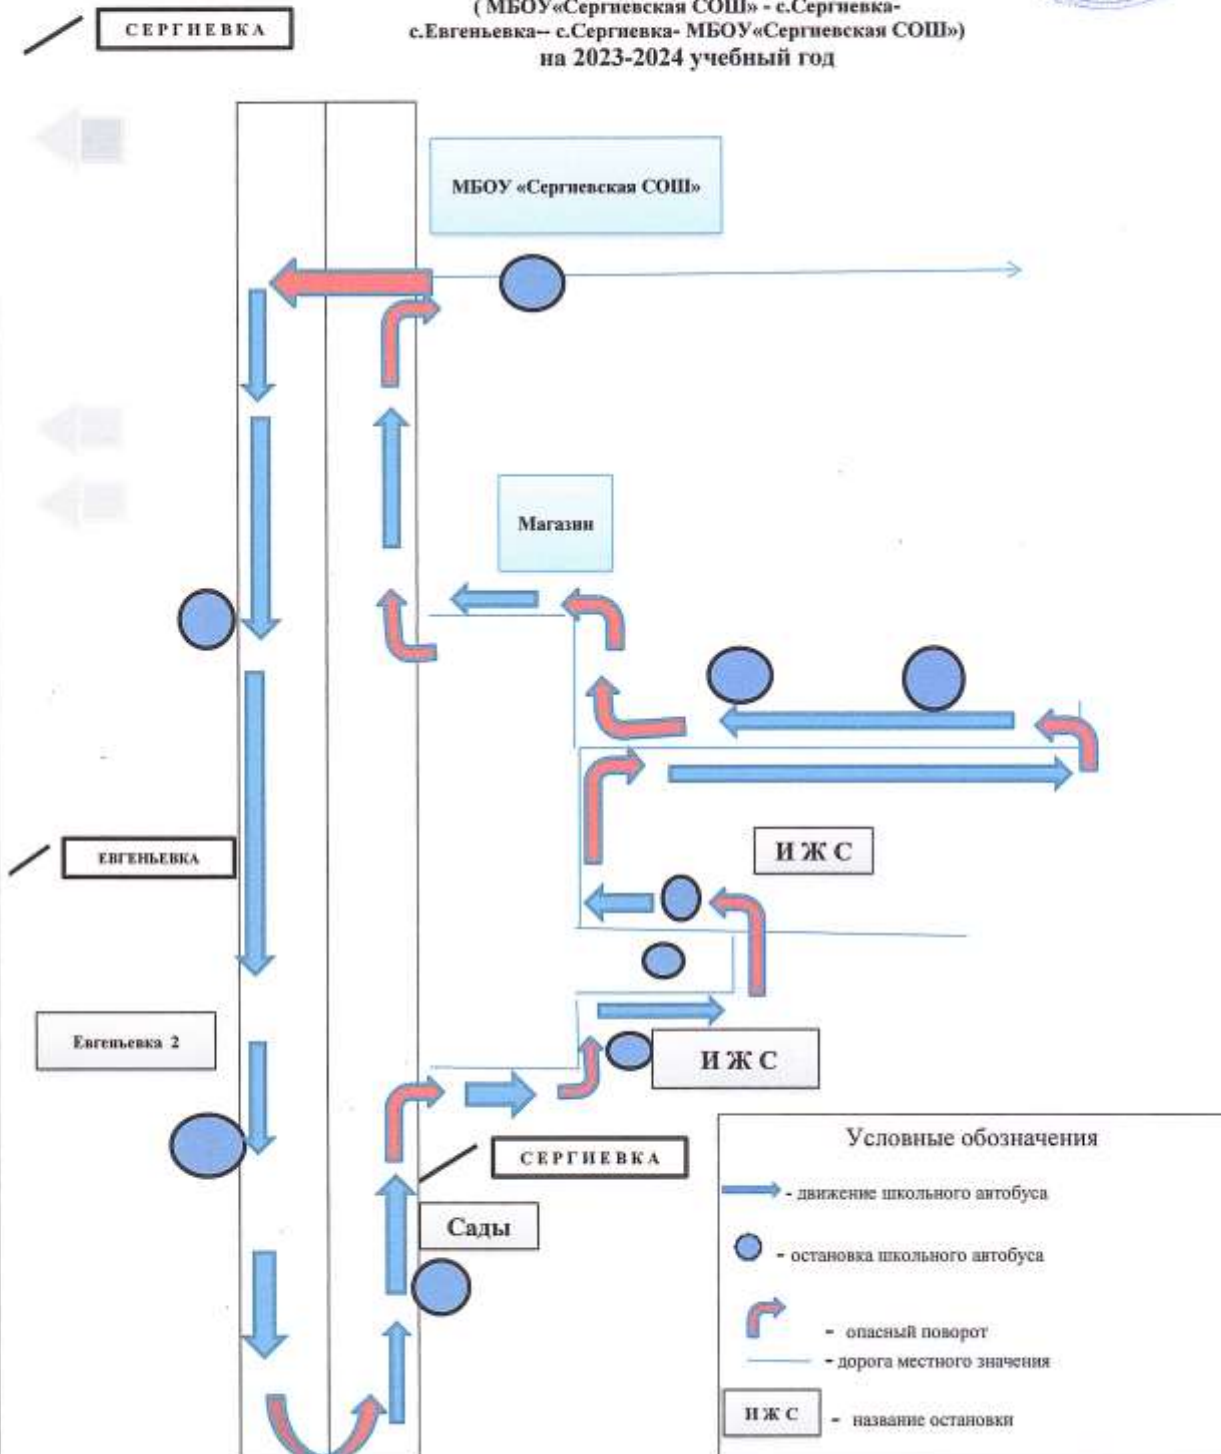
( МБОУ«Сергиевская СОШ» - с.Сергиевка-
с.Евгеньевка-- с.Сергиевка- МБОУ«Сергиевская СОШ»)
на 2023-2024 учебный год

СЕРГИЕВКА

МБОУ «Сергиевская СОШ»

Магазин

И Ж С

ЕВГЕНЬЕВКА

Евгеньевка 2

И Ж С

СЕРГИЕВКА

Сады

Условные обозначения

- движение школьного автобуса

- остановка школьного автобуса

- опасный поворот

- дорога местного значения

И Ж С - название остановки